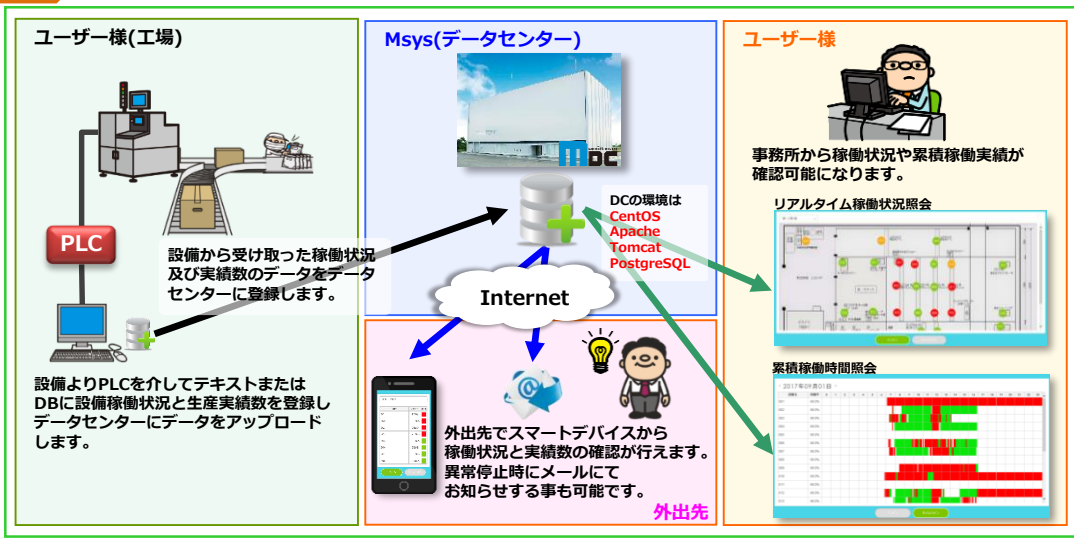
ユーザー様(工場)

PLC

設備から受け取った稼働状況及び実績数のデータをデータセンターに登録します。

設備よりPLCを介してテキストまたはDBに設備稼働状況と生産実績数を登録しデータセンターにデータをアップロードします。

Msys(データセンター)

MDC

DCの環境は
CentOS
Apache
Tomcat
PostgreSQL

Internet

外出先でスマートデバイスから稼働状況と実績数の確認が行えます。
異常停止時にメールにてお知らせする事も可能です。

外出先

ユーザー様

事務所から稼働状況や累積稼働実績が確認可能になります。

リアルタイム稼働状況照会

累積稼働時間照会

2017年09月01日